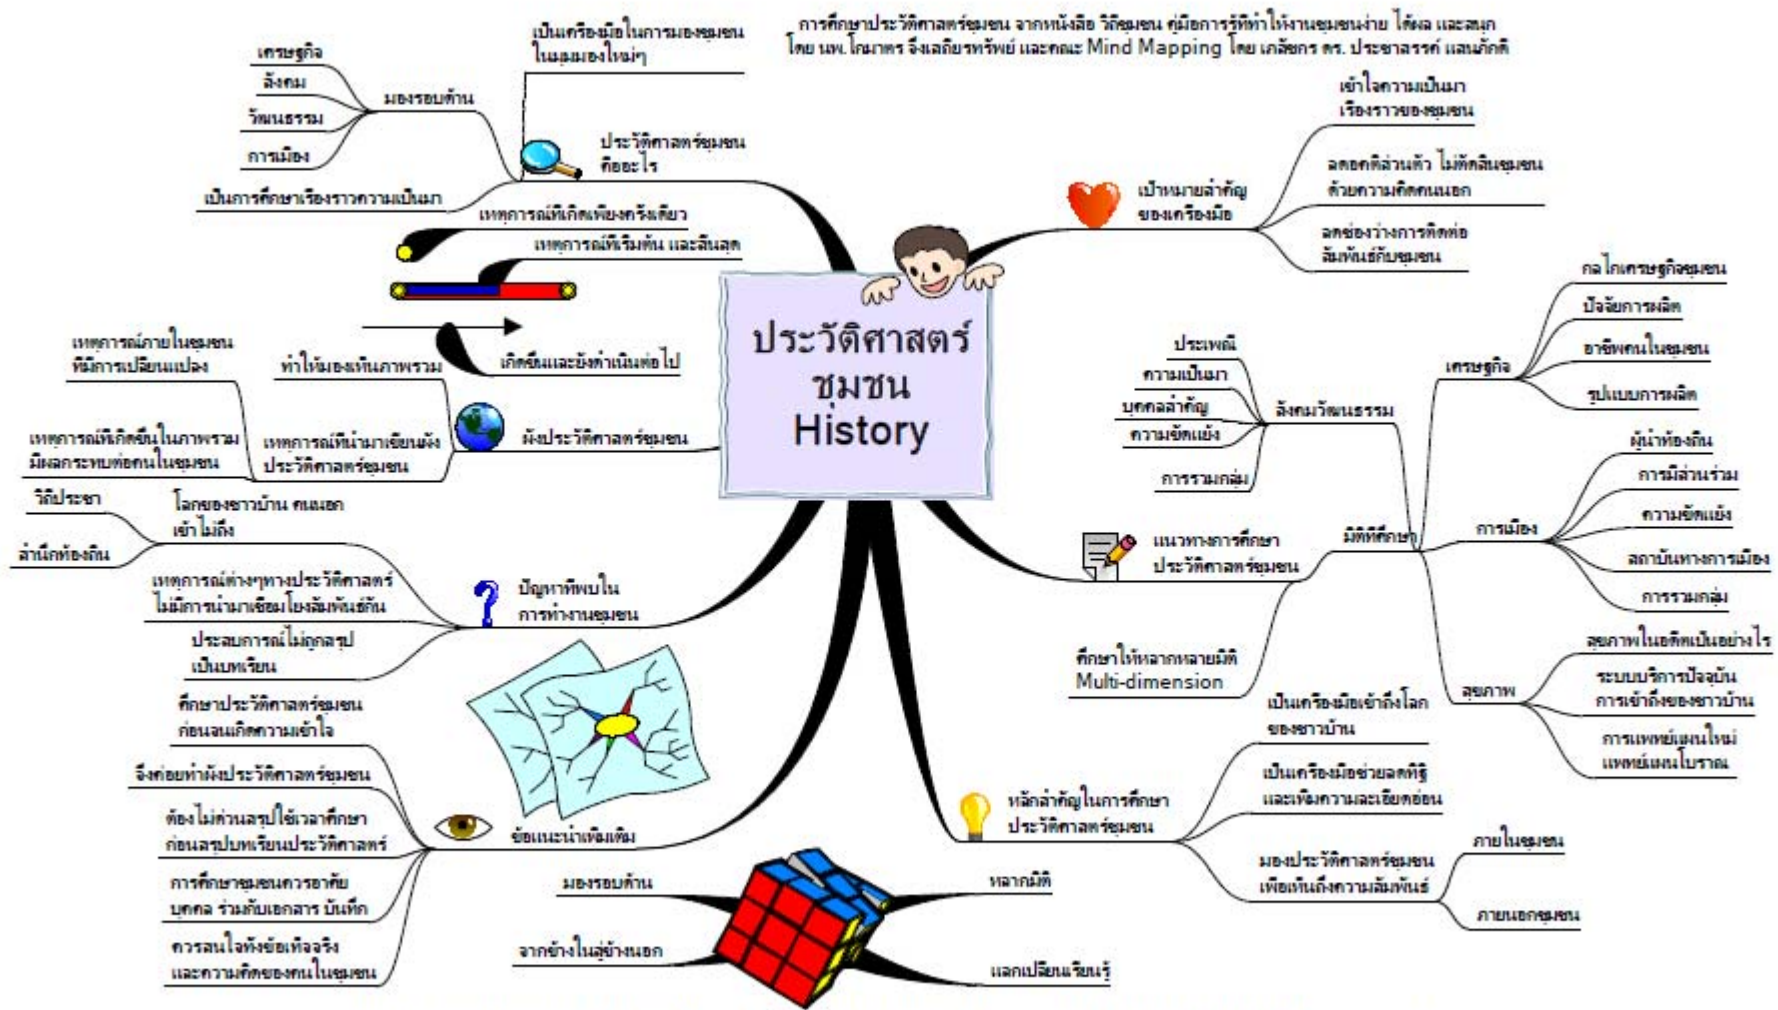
การศึกษาประวัติศาสตร์ชุมชน จากหนังสือ วิถีชุมชน คู่มือการรู้ที่ทำให้งานชุมชนง่าย ได้ผล และสนุก โดย นพ.โกมาตร จึงเสถียรทรัพย์ และคณะ Mind Mapping โดย เภสัชกร ดร. ประชาสรรค์ แสนภักดี

ประวัติศาสตร์ชุมชน History

ประวัติศาสตร์ชุมชนคืออะไร
เป็นเครื่องมือในการมองชุมชนในมุมมองใหม่ๆ
มองรอบด้าน
เศรษฐกิจ
สังคม
วัฒนธรรม
การเมือง
เป็นการศึกษาเรื่องราวความเป็นมา

เหตุการณ์ที่เกิดเพียงครั้งเดียว
เหตุการณ์ที่เริ่มต้น และสิ้นสุด
เกิดขึ้นและยังดำเนินต่อไป

ผังประวัติศาสตร์ชุมชน
ทำให้มองเห็นภาพรวม
เหตุการณ์ภายในชุมชนที่มีการเปลี่ยนแปลง
เหตุการณ์ที่นำมาเขียนผังประวัติศาสตร์ชุมชน
เหตุการณ์ที่เกิดขึ้นในภาพรวมมีผลกระทบต่อคนในชุมชน

ปัญหาที่พบในการทำงานชุมชน
โลกของชาวบ้าน คนนอกเข้าไม่ถึง
วิถีประชา
สำนึกท้องถิ่น
เหตุการณ์ต่างๆทางประวัติศาสตร์ไม่มีการนำมาเชื่อมโยงสัมพันธ์กัน
ประสบการณ์ไม่ถูกสรุปเป็นบทเรียน

ข้อแนะนำเพิ่มเติม
ศึกษาประวัติศาสตร์ชุมชนก่อนจนเกิดความเข้าใจ
จึงค่อยทำผังประวัติศาสตร์ชุมชน
ต้องไม่ด่วนสรุปใช้เวลาศึกษาก่อนสรุปบทเรียนประวัติศาสตร์
การศึกษาชุมชนควรอาศัยบุคคล ร่วมกับเอกสาร บันทึก
ควรสนใจทั้งข้อเท็จจริงและความคิดของคนในชุมชน

มองรอบด้าน
จากข้างในสู่ข้างนอก
หลากมิติ
แลกเปลี่ยนเรียนรู้

เป้าหมายสำคัญของเครื่องมือ
เข้าใจความเป็นมาเรื่องราวของชุมชน
ลดอคติส่วนตัว ไม่ตัดสินชุมชนด้วยความคิดคนนอก
ลดช่องว่างการติดต่อสัมพันธ์กับชุมชน

แนวทางการศึกษาประวัติศาสตร์ชุมชน
มิติที่ศึกษา
สังคมวัฒนธรรม
ประเพณี
ความเป็นมา
บุคคลสำคัญ
ความขัดแย้ง
การรวมกลุ่ม
เศรษฐกิจ
กลไกเศรษฐกิจชุมชน
ปัจจัยการผลิต
อาชีพคนในชุมชน
รูปแบบการผลิต
การเมือง
ผู้นำท้องถิ่น
การมีส่วนร่วม
ความขัดแย้ง
สถาบันทางการเมือง
การรวมกลุ่ม
สุขภาพ
สุขภาพในอดีตเป็นอย่างไร
ระบบบริการปัจจุบัน การเข้าถึงของชาวบ้าน
การแพทย์แผนใหม่ แพทย์แผนโบราณ
ศึกษาให้หลากหลายมิติ Multi-dimension

หลักสำคัญในการศึกษาประวัติศาสตร์ชุมชน
เป็นเครื่องมือเข้าถึงโลกของชาวบ้าน
เป็นเครื่องมือช่วยลดอคติและเพิ่มความละเอียดอ่อน
มองประวัติศาสตร์ชุมชนเพื่อเห็นถึงความสัมพันธ์
ภายในชุมชน
ภายนอกชุมชน